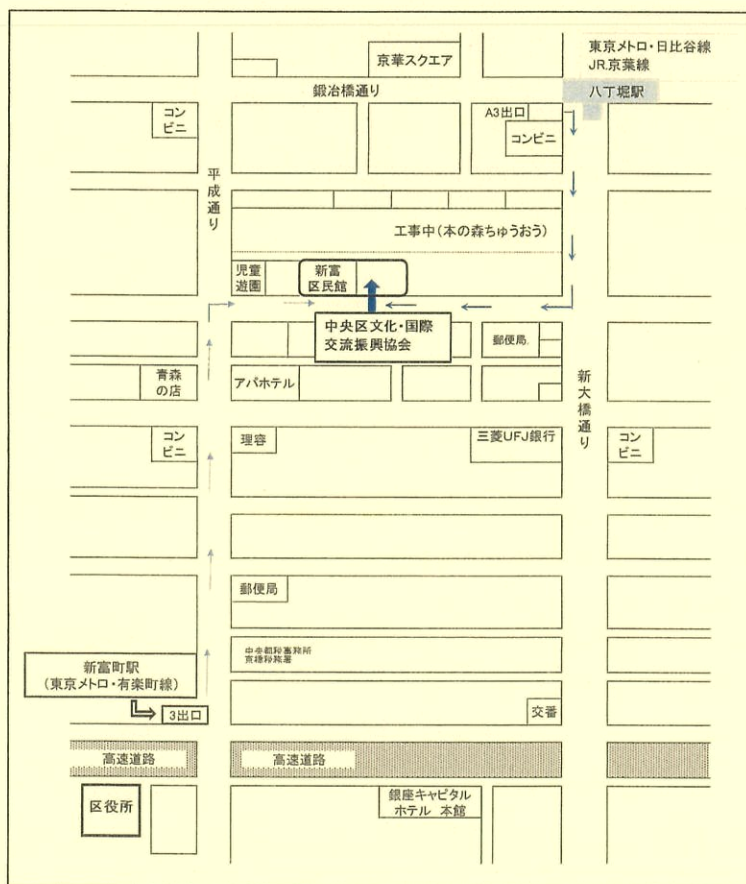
京華スクエア

東京メトロ・日比谷線
JR京葉線

鍛冶橋通り

八丁堀駅

コンビニ

A3出口

コンビニ

平成通り

工事中(本の森ちゅうおう)

児童遊園

新富区民館

中央区文化・国際交流振興協会

郵便局

青森の店

アパホテル

新大橋通り

コンビニ

理容

三菱UFJ銀行

コンビニ

郵便局

中央都税事務所
京橋税務署

新富町駅
(東京メトロ・有楽町線)

3出口

交番

高速道路

高速道路

区役所

銀座キャピタルホテル 本館